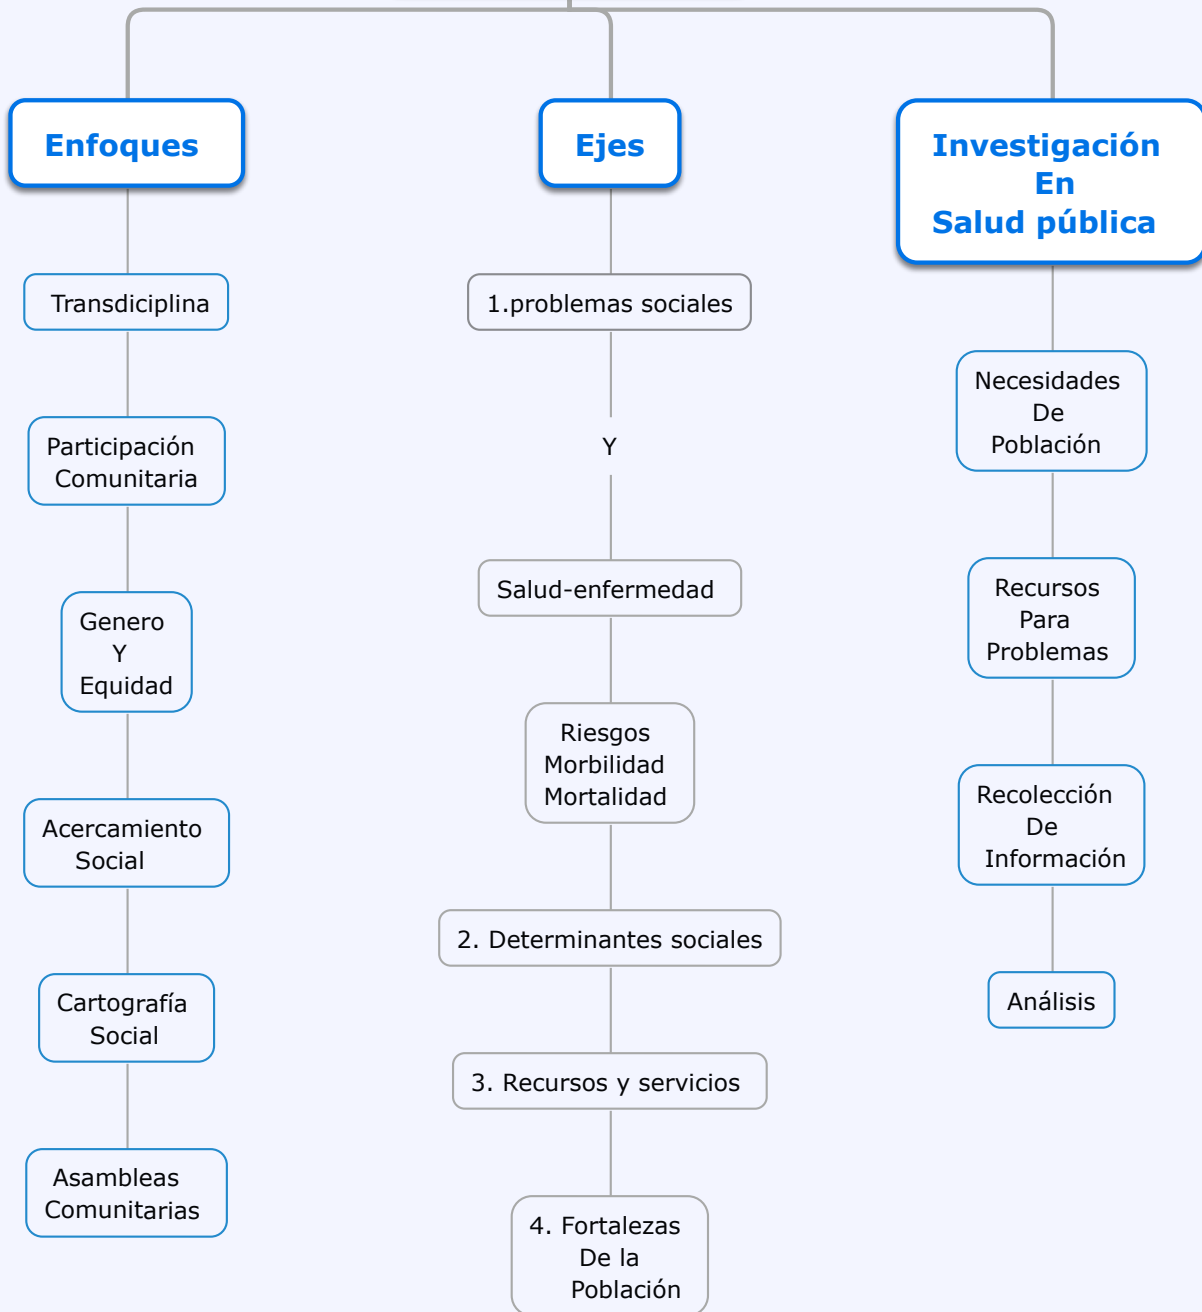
Enfoques

Transdiciplina

Participación
Comunitaria

Genero
Y
Equidad

Acercamiento
Social

Cartografía
Social

Asambleas
Comunitarias

Ejes

1.problemas sociales

Y

Salud-enfermedad

Riesgos
Morbilidad
Mortalidad

2. Determinantes sociales

3. Recursos y servicios

4. Fortalezas
De la
Población

Investigación
En
Salud pública

Necesidades
De
Población

Recursos
Para
Problemas

Recolección
De
Información

Análisis